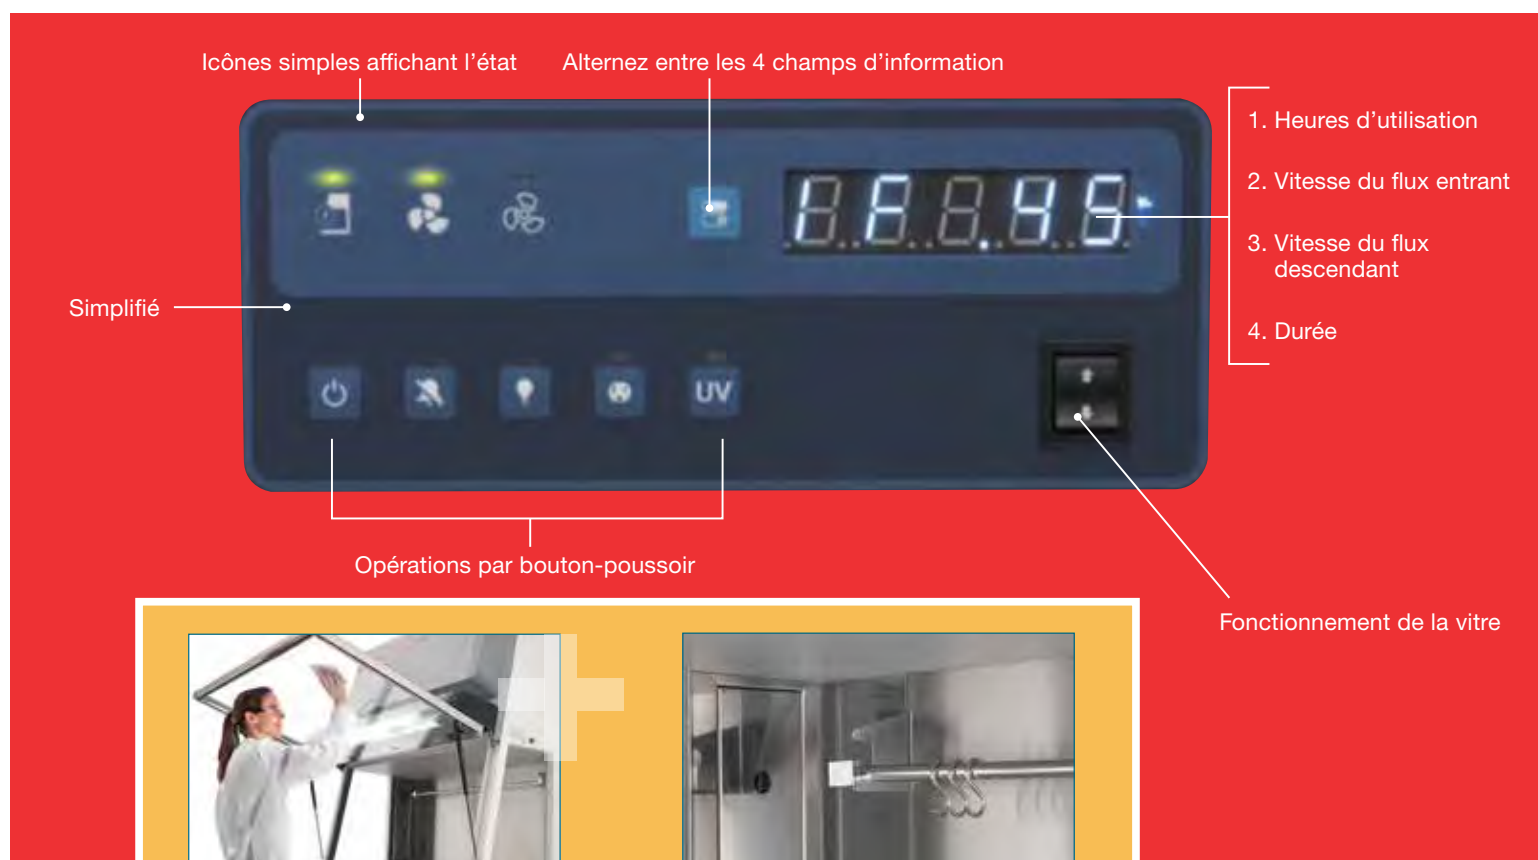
Icônes simples affichant l'état

Alternez entre les 4 champs d'information

1. Heures d'utilisation

2. Vitesse du flux entrant

3. Vitesse du flux descendant

4. Durée

Simplifié

UV

Opérations par bouton-poussoir

Fonctionnement de la vitre